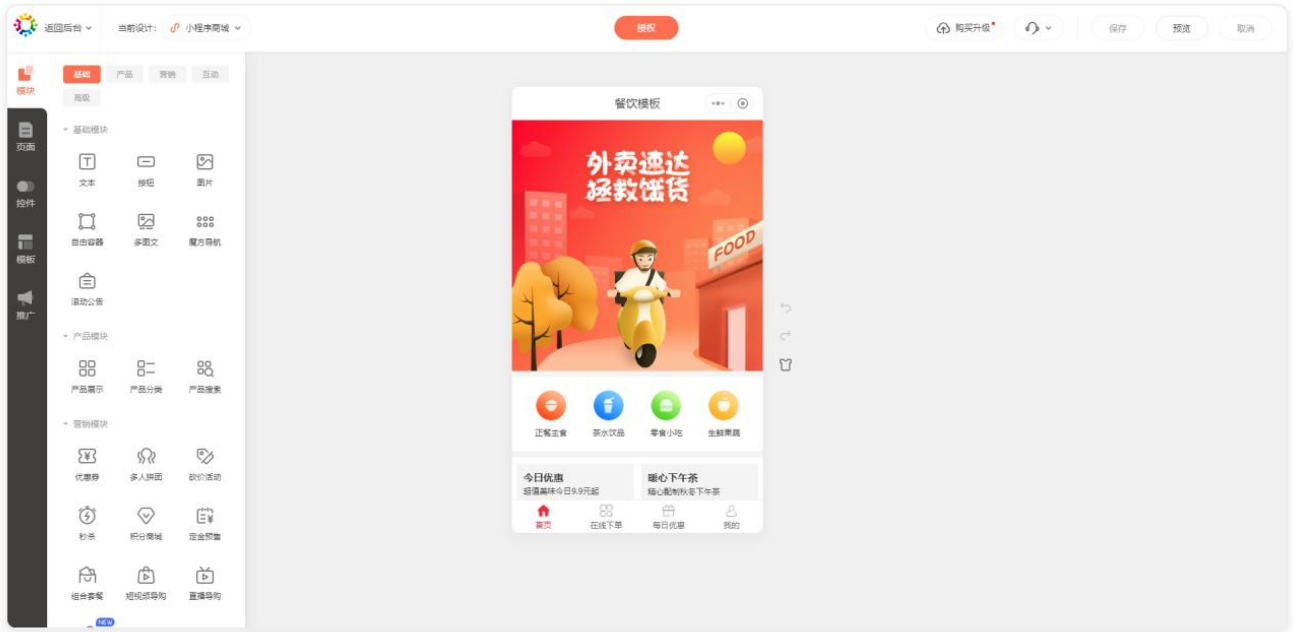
返回后台 当前设计: 小程序商城

授权

购买升级 保存 预览 取消

模块
页面
控件
模板
推广

基础 产品 营销 互动
高级

基础模块
文本 按钮 图片
自由容器 多图文 魔方导航
滚动公告

产品模块
产品展示 产品分类 产品搜索

营销模块
优惠券 多人拼团 砍价活动
秒杀 积分商城 定金预售
组合套餐 短视频导购 直播导购

NEW

餐饮模板

外卖速达
拯救饿货

FOOD

正餐主食 茶水饮品 零食小吃 生鲜果蔬

今日优惠
超值美味今日9.9元起

暖心下午茶
暖心配制秋冬下午茶

首页 在线下单 每日优惠 我的